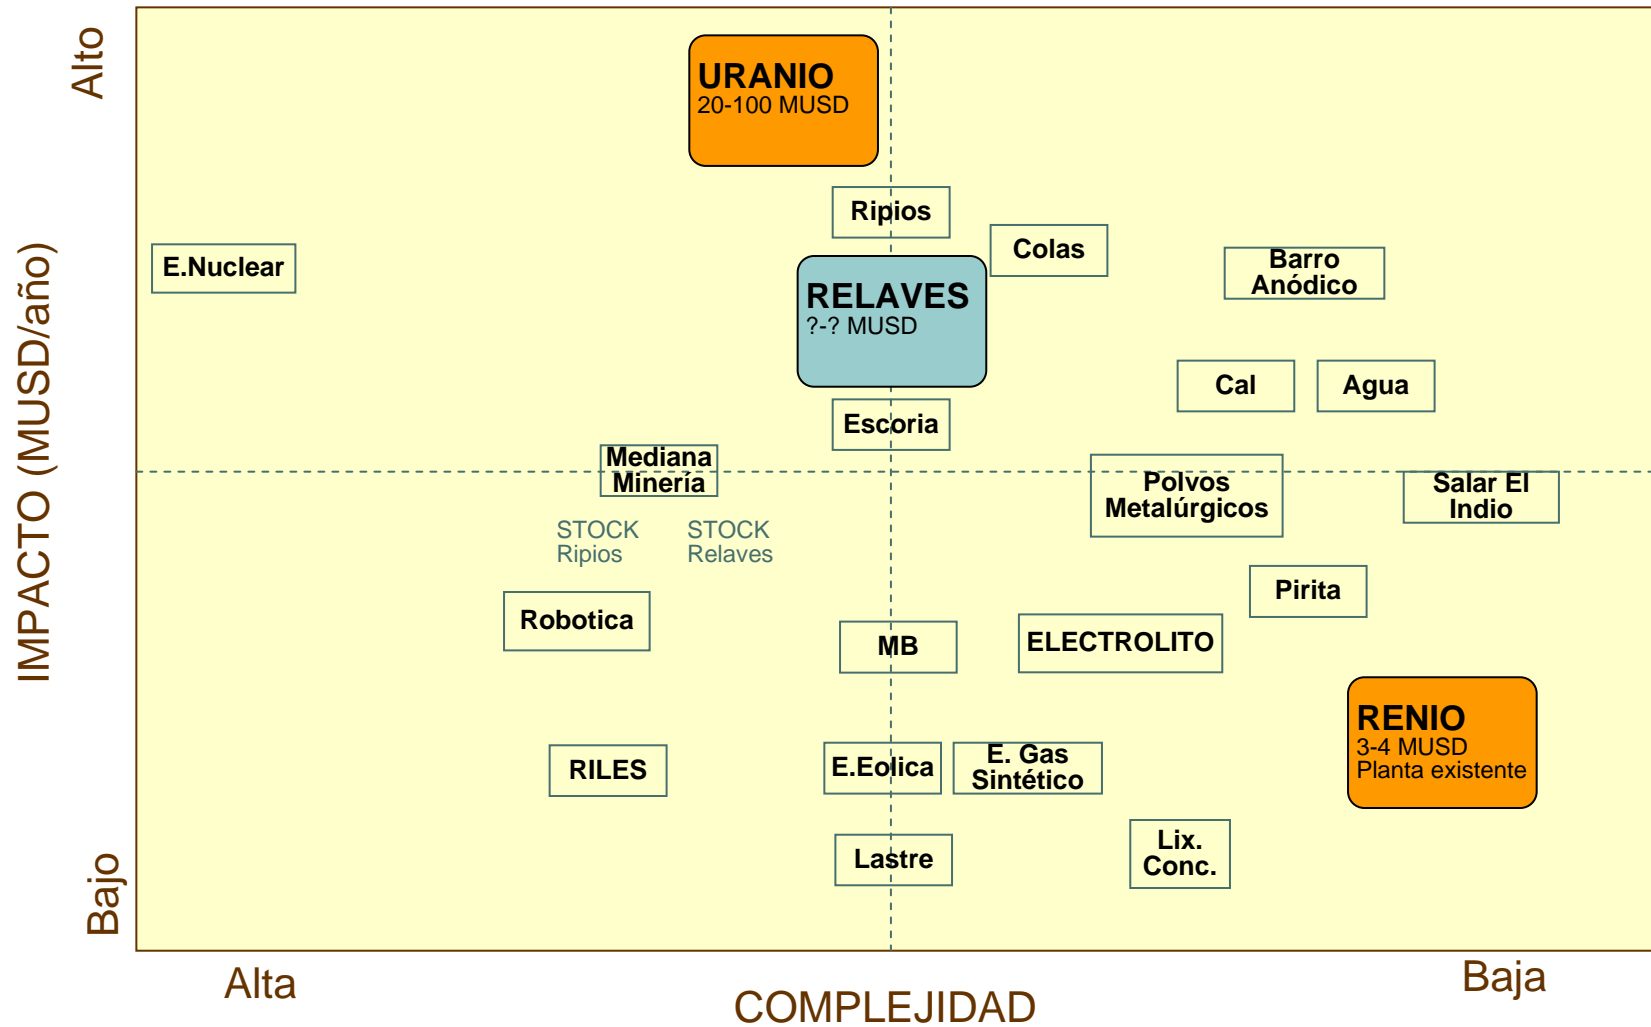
Alto

IMPACTO (MUSD/año)

Bajo

URANIO
20-100 MUSD

Ripios

Colas

E.Nuclear

RELAVES
?-? MUSD

Barro Anódico

Cal

Agua

Escoria

Mediana Minería

Polvos Metalúrgicos

Salar El Indio

STOCK Ripios

STOCK Relaves

Pirita

Robotica

MB

ELECTROLITO

RENIO
3-4 MUSD
Planta existente

RILES

E.Eolica

E. Gas Sintético

Lastre

Lix. Conc.

Alta

COMPLEJIDAD

Baja